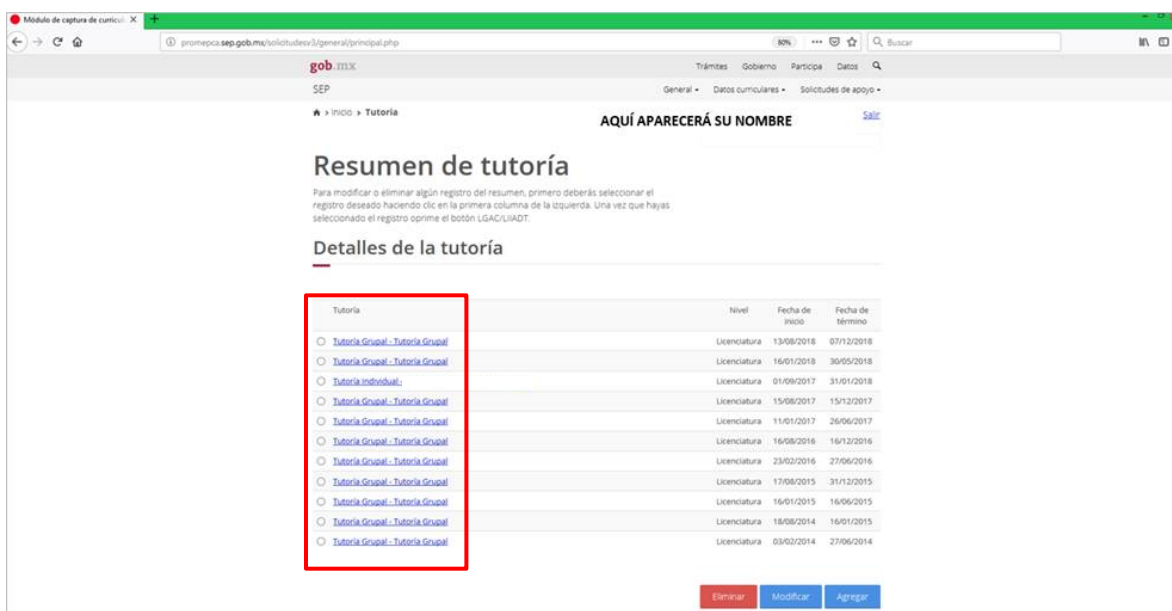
Módulo de captura de curricul ×

promepca.sep.gob.mx/solicitudesv3/general/principal.php

80%

Buscar

gob.mx

Trámites Gobierno Participa Datos

SEP

General ▾ Datos curriculares ▾ Solicitudes de apoyo ▾

> Inicio > Tutoría

AQUÍ APARECERÁ SU NOMBRE

Salir

Resumen de tutoría

Para modificar o eliminar algún registro del resumen, primero deberás seleccionar el registro deseado haciendo clic en la primera columna de la izquierda. Una vez que hayas seleccionado el registro oprime el botón LGAC/LIIADT.

Detalles de la tutoría

| Tutoría | Nivel | Fecha de inicio | Fecha de término |
|---|---|---|---|
| Tutoría Grupal - Tutoría Grupal | Licenciatura | 13/08/2018 | 07/12/2018 |
| Tutoría Grupal - Tutoría Grupal | Licenciatura | 16/01/2018 | 30/05/2018 |
| Tutoría Individual - | Licenciatura | 01/09/2017 | 31/01/2018 |
| Tutoría Grupal - Tutoría Grupal | Licenciatura | 15/08/2017 | 15/12/2017 |
| Tutoría Grupal - Tutoría Grupal | Licenciatura | 11/01/2017 | 26/06/2017 |
| Tutoría Grupal - Tutoría Grupal | Licenciatura | 16/08/2016 | 16/12/2016 |
| Tutoría Grupal - Tutoría Grupal | Licenciatura | 23/02/2016 | 27/06/2016 |
| Tutoría Grupal - Tutoría Grupal | Licenciatura | 17/08/2015 | 31/12/2015 |
| Tutoría Grupal - Tutoría Grupal | Licenciatura | 16/01/2015 | 16/06/2015 |
| Tutoría Grupal - Tutoría Grupal | Licenciatura | 18/08/2014 | 16/01/2015 |
| Tutoría Grupal - Tutoría Grupal | Licenciatura | 03/02/2014 | 27/06/2014 |

Eliminar Modificar Agregar